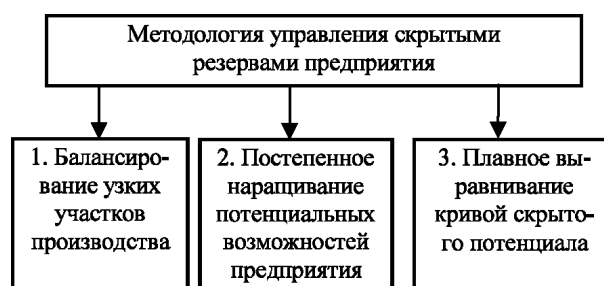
Методология управления скрытыми резервами предприятия

1. Балансирование узких участков производства

2. Постепенное наращивание потенциальных возможностей предприятия

3. Плавное выравнивание кривой скрытого потенциала